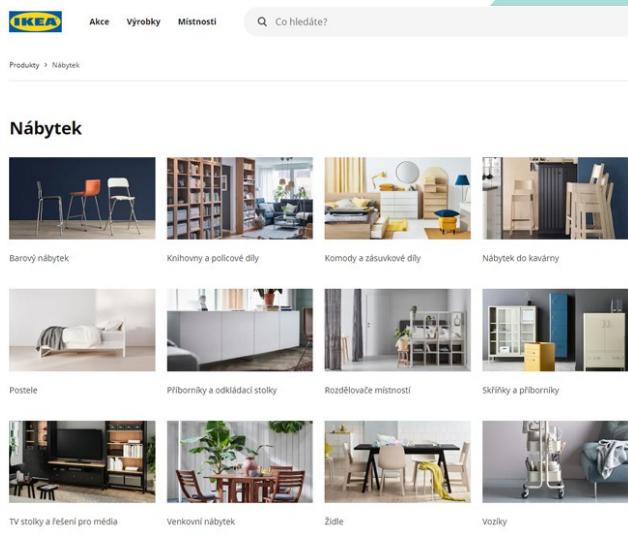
IKEA

Akce Výrobky Místnosti

Co hledáte?

Produkty > Nábytek

Nábytek

Barový nábytek

Knihovny a policové díly

Komody a zásuvkové díly

Nábytek do kavárny

Postele

Příborníky a odkládací stolky

Rozdělovače místností

Skříňky a příborníky

TV stolky a řešení pro média

Venkovní nábytek

Židle

Vozíky